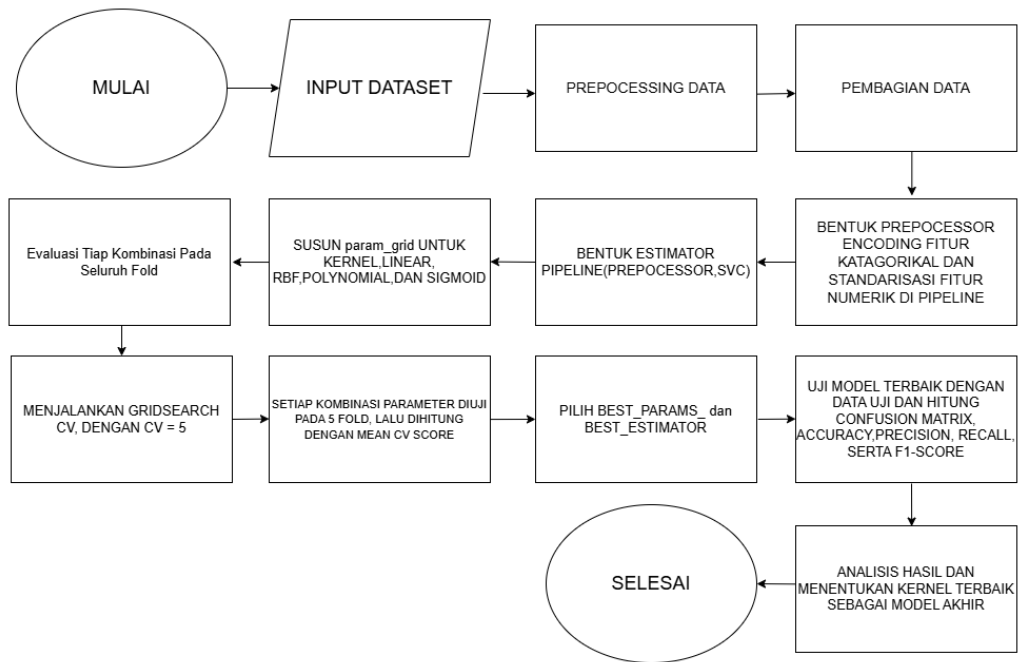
MULAI

INPUT DATASET

PREPOCESSING DATA

PEMBAGIAN DATA

BENTUK PREPOCESSOR ENCODING FITUR KATAGORIKAL DAN STANDARISASI FITUR NUMERIK DI PIPELINE

BENTUK ESTIMATOR PIPELINE(PREPOCESSOR,SVC)

SUSUN param_grid UNTUK KERNEL,LINEAR, RBF,POLYNOMIAL,DAN SIGMOID

Evaluasi Tiap Kombinasi Pada Seluruh Fold

MENJALANKAN GRIDSEARCH CV, DENGAN CV = 5

SETIAP KOMBINASI PARAMETER DIUJI PADA 5 FOLD, LALU DIHITUNG DENGAN MEAN CV SCORE

PILIH BEST_PARAMS_ dan BEST_ESTIMATOR

UJI MODEL TERBAIK DENGAN DATA UJI DAN HITUNG CONFUSION MATRIX, ACCURACY,PRECISION, RECALL, SERTA F1-SCORE

ANALISIS HASIL DAN MENENTUKAN KERNEL TERBAIK SEBAGAI MODEL AKHIR

SELESAI